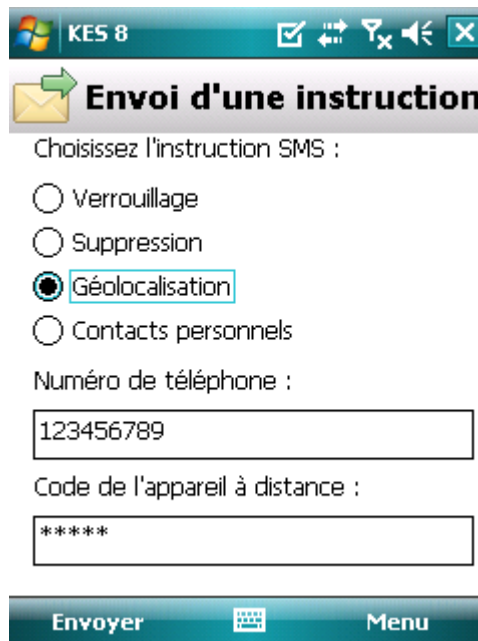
KES 8

Envoi d'une instruction

Choisissez l'instruction SMS :

Verrouillage

Suppression

Géolocalisation

Contacts personnels

Numéro de téléphone :

123456789

Code de l'appareil à distance :

*****

Envoyer

Menu